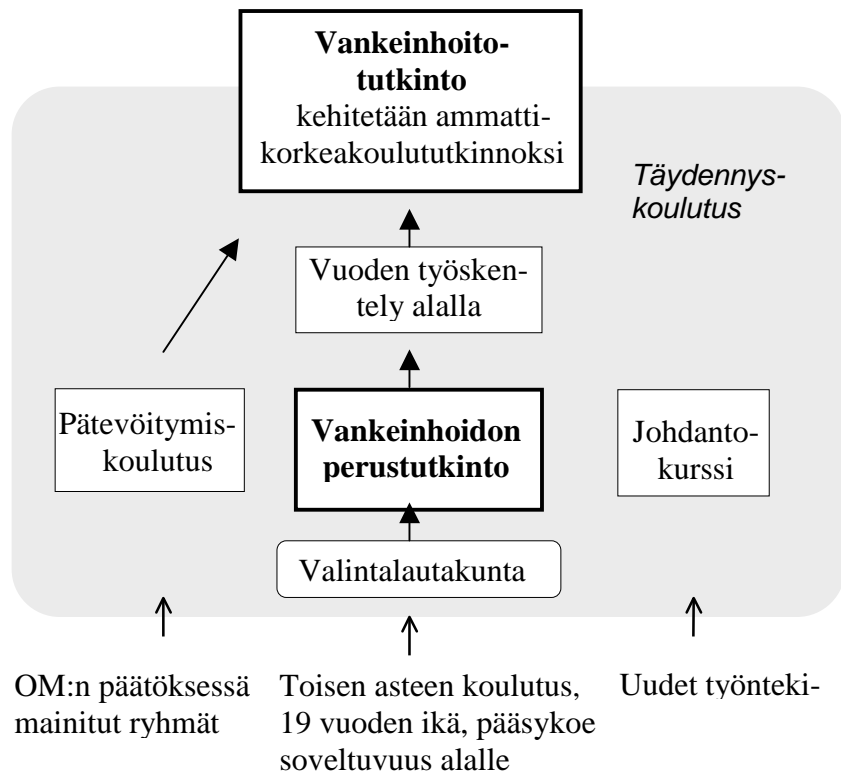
**Vankeinhoitotutkinto**
kehitetään ammattikorkeakoulututkinnoksi

*Täydennyskoulutus*

Vuoden työskentely alalla

Pätevöitymiskoulutus

**Vankeinhoidon perustutkinto**

Johdantokurssi

Valintalautakunta

OM:n päätöksessä mainitut ryhmät

Toisen asteen koulutus, 19 vuoden ikä, pääsykoe soveltuvuus alalle

Uudet työnteki-